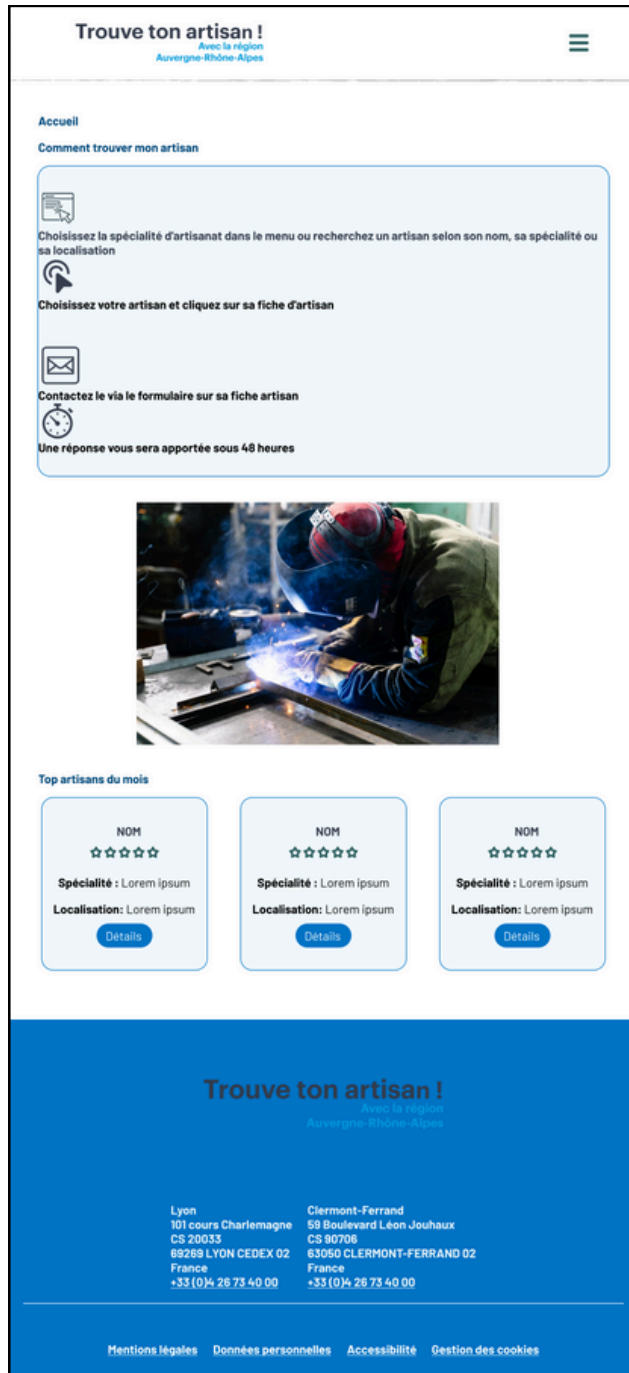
Trouve ton artisan !
Avec la région
Auvergne-Rhône-Alpes

Accueil

Comment trouver mon artisan

Choisissez la spécialité d'artisanat dans le menu ou recherchez un artisan selon son nom, sa spécialité ou sa localisation

Choisissez votre artisan et cliquez sur sa fiche d'artisan

Contactez le via le formulaire sur sa fiche artisan

Une réponse vous sera apportée sous 48 heures

Top artisans du mois

NOM
☆☆☆☆☆
Spécialité : Lorem ipsum
Localisation: Lorem ipsum
Détails

NOM
☆☆☆☆☆
Spécialité : Lorem ipsum
Localisation: Lorem ipsum
Détails

NOM
☆☆☆☆☆
Spécialité : Lorem ipsum
Localisation: Lorem ipsum
Détails

Trouve ton artisan !
Avec la région
Auvergne-Rhône-Alpes

Lyon
101 cours Charlemagne
CS 20033
69269 LYON CEDEX 02
France
+33 (0)4 26 73 40 00

Clermont-Ferrand
59 Boulevard Léon Jouhaux
CS 90706
63050 CLERMONT-FERRAND 02
France
+33 (0)4 26 73 40 00

Mentions légales   Données personnelles   Accessibilité   Gestion des cookies